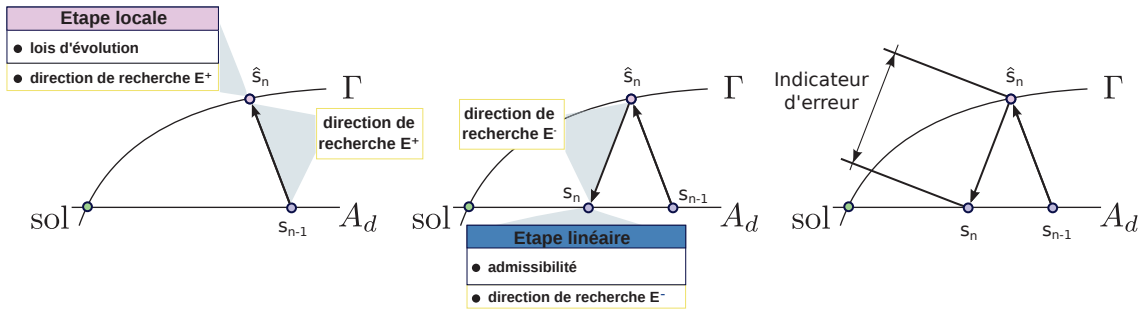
Etape locale

● lois d'évolution

● direction de recherche $E^+$

$\hat{s}_n$

$\Gamma$

direction de recherche $E^+$

sol

$s_{n-1}$

$A_d$

$\hat{s}_n$

$\Gamma$

direction de recherche $E^-$

$s_n$

$s_{n-1}$

sol

$A_d$

Etape linéaire

● admissibilité

● direction de recherche $E^-$

Indicateur d'erreur

$\hat{s}_n$

$\Gamma$

sol

$s_n$

$s_{n-1}$

$A_d$